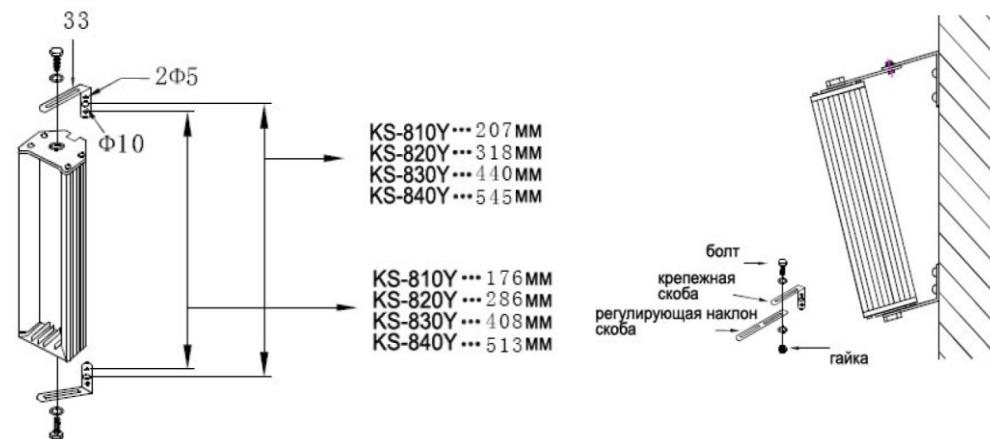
33

2Φ5

Φ10

KS-810Y ••• 207 мм
KS-820Y ••• 318 мм
KS-830Y ••• 440 мм
KS-840Y ••• 545 мм

KS-810Y ••• 176 мм
KS-820Y ••• 286 мм
KS-830Y ••• 408 мм
KS-840Y ••• 513 мм

болт

крепежная скоба

регулирующая наклон скоба

гайка